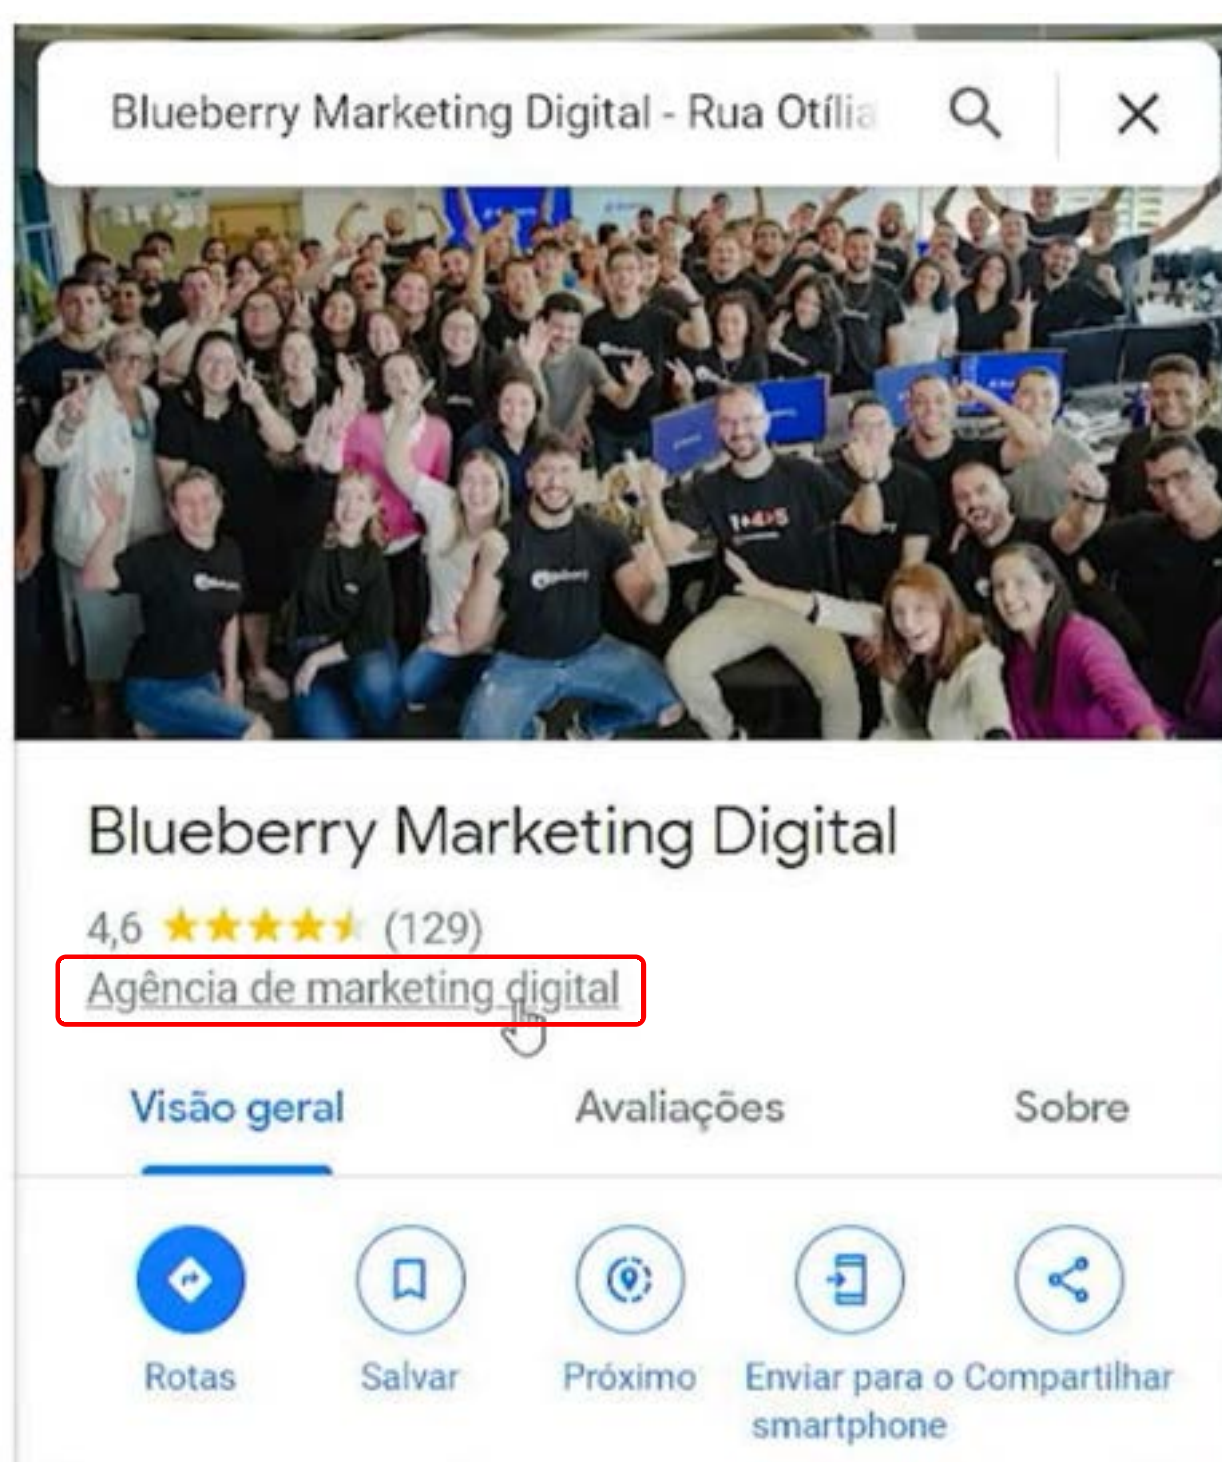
Blueberry Marketing Digital - Rua Otília

Blueberry Marketing Digital

4,6 ★★★★★ (129)

Agência de marketing digital

Visão geral

Avaliações

Sobre

Rotas

Salvar

Próximo

Enviar para o smartphone

Compartilhar